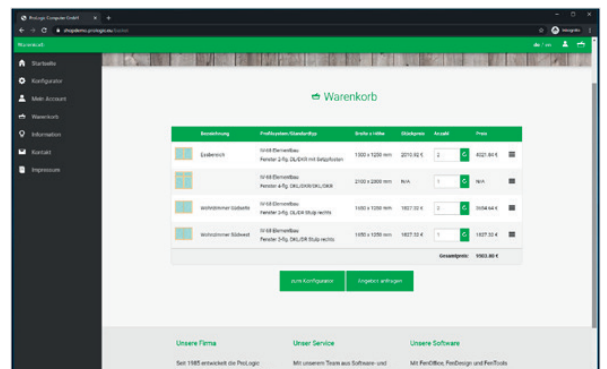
ProLogic Computer GmbH × +

shopdemo.prologic.eu/basket

Inkognito

Warenkorb

Startseite

Konfigurator

Mein Account

Warenkorb

Information

Kontakt

Impressum

Warenkorb

| | Bezeichnung | Profilsystem/Standardtyp | Breite x Höhe | Stückpreis | Anzahl | Preis | |
|---|---|---|---|---|---|---|---|
| | Esszimmer | IV 68 Elementbau Fenster 2-flg. DL/DKR mit Setzpfosten | 1300 x 1200 mm | 2010,92 € | 2 | 4021,84 € | |
| | | IV 68 Elementbau Fenster 4-flg. DKL/DKR/DKL/DKR | 2100 x 2300 mm | N/A | 1 | N/A | |
| | Wohnzimmer Südseite | IV 68 Elementbau Fenster 2-flg. DL/DK Stulp rechts | 1400 x 1200 mm | 1827,32 € | 2 | 3654,64 € | |
| | Wohnzimmer Südwest | IV 68 Elementbau Fenster 2-flg. DL/DK Stulp rechts | 1050 x 1050 mm | 1827,32 € | 1 | 1827,32 € | |
| | | | | | Gesamtpreis: | 9503,80 € | |

zum Konfigurator

Angebot anfragen

Unsere Firma

Seit 1985 entwickelt die ProLogic

Unser Service

Mit unserem Team aus Software- und

Unsere Software

Mit FenOffice, FenDesign und FenTools